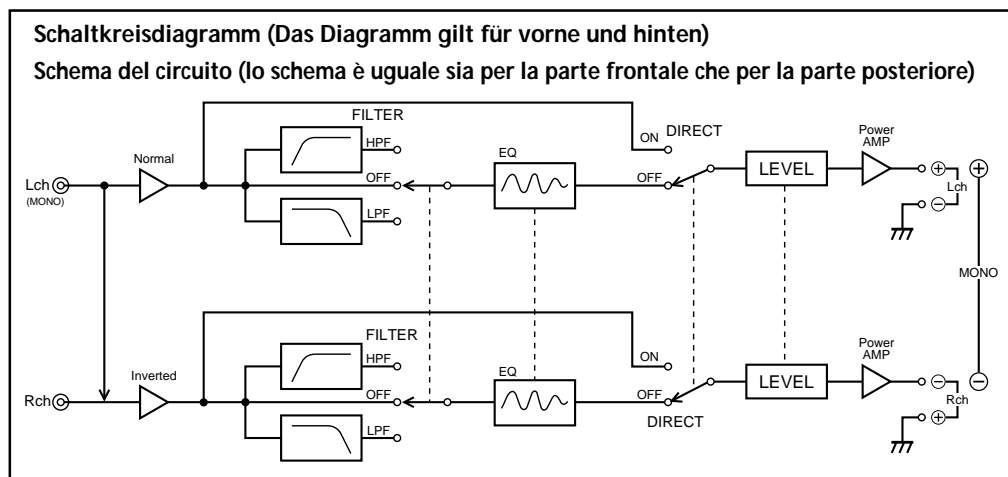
Schaltkreisdiagramm (Das Diagramm gilt für vorne und hinten)

Schema del circuito (lo schema è uguale sia per la parte frontale che per la parte posteriore)

FILTER
ON DIRECT
Power AMP
Normal
HPF
EQ
Lch
(MONO)
OFF
OFF
LEVEL
$\oplus$
Lch
$\ominus$
$\oplus$
LPF
MONO
FILTER
Power AMP
HPF
ON
Inverted
EQ
Rch
OFF
OFF
LEVEL
$\ominus$
$\ominus$
Rch
DIRECT
$\oplus$
LPF